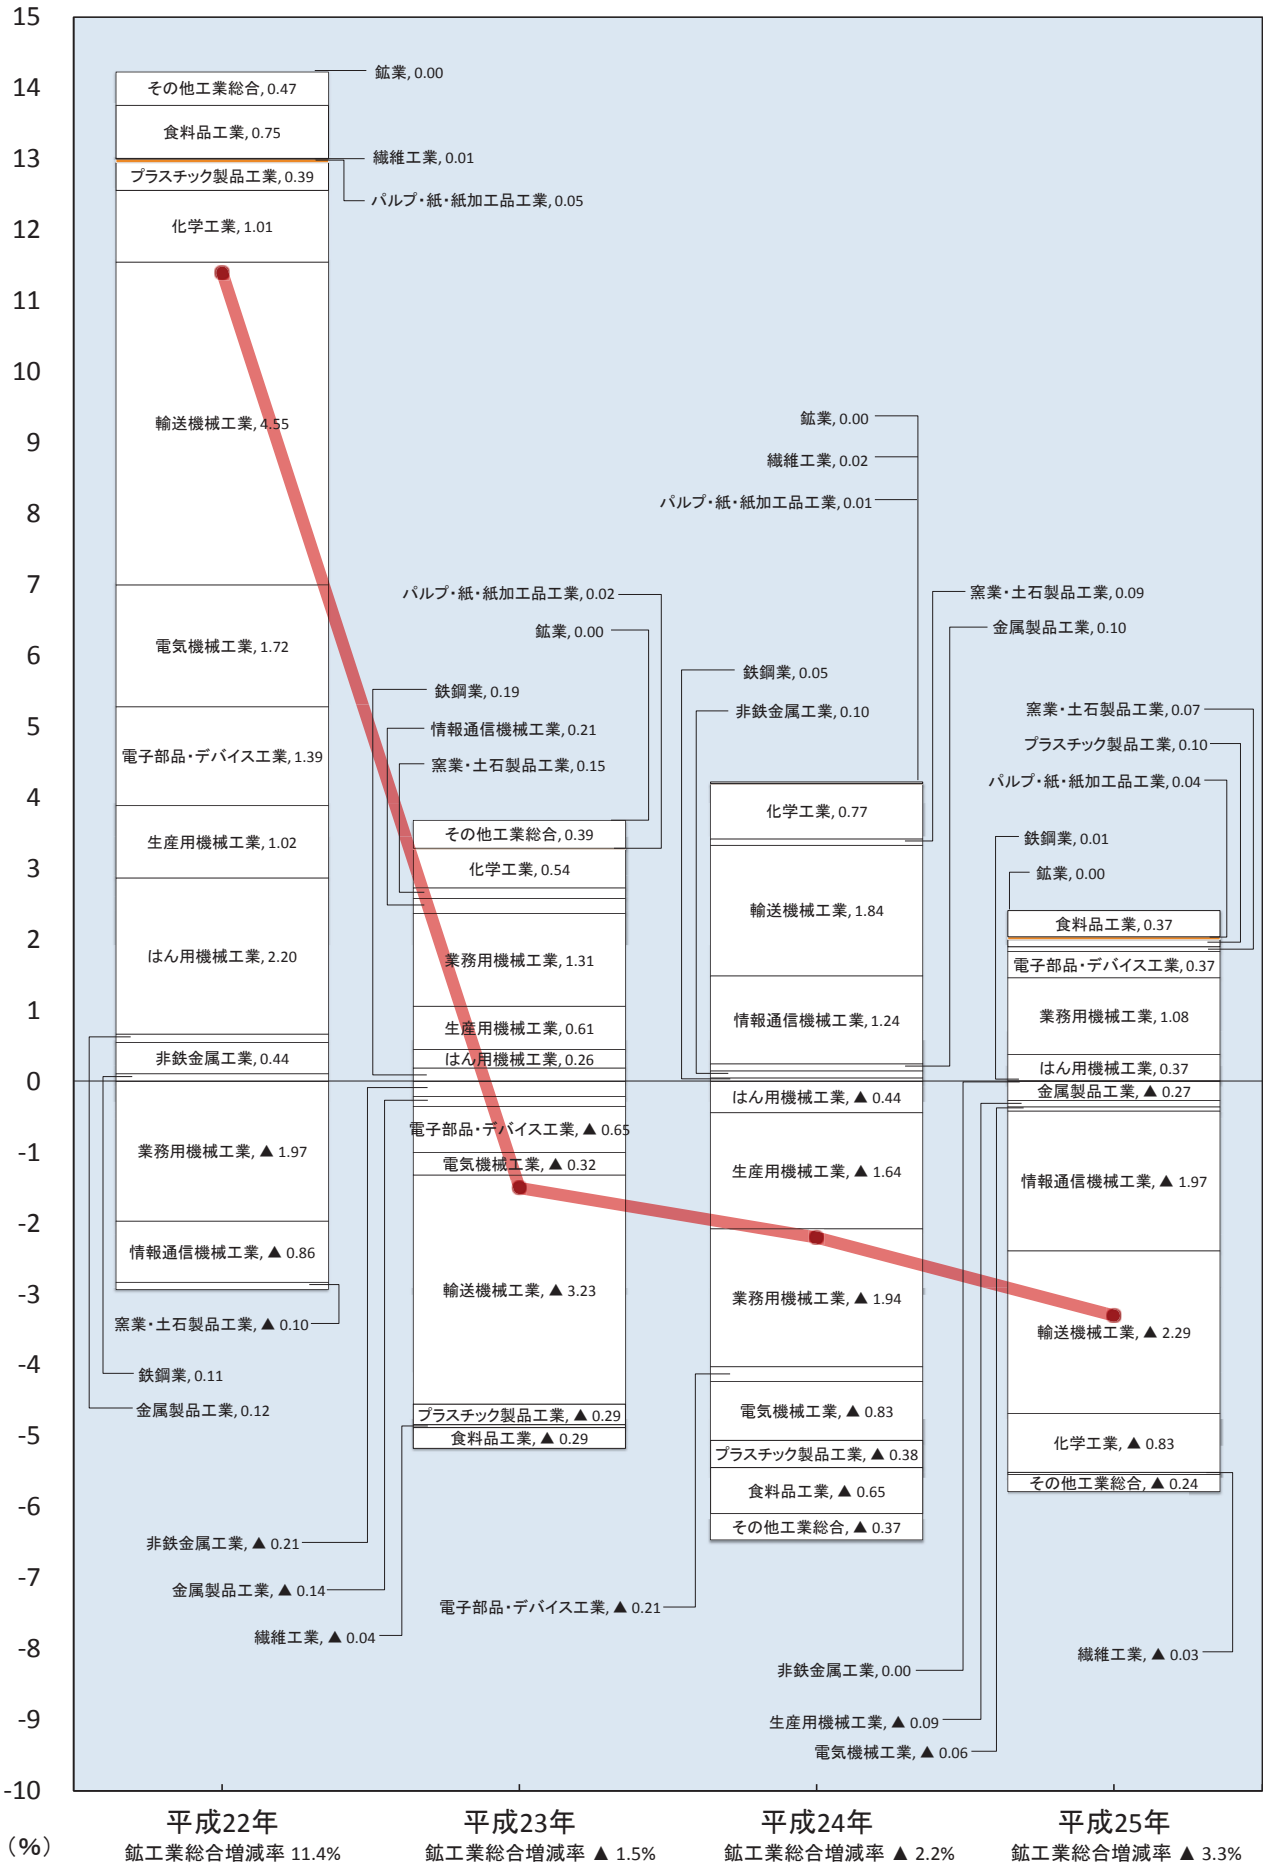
15
14
13
12
11
10
9
8
7
6
5
4
3
2
1
0
-1
-2
-3
-4
-5
-6
-7
-8
-9
-10
（%）

その他工業総合, 0.47
食料品工業, 0.75
プラスチック製品工業, 0.39
化学工業, 1.01
輸送機械工業, 4.55
電気機械工業, 1.72
電子部品・デバイス工業, 1.39
生産用機械工業, 1.02
はん用機械工業, 2.20
非鉄金属工業, 0.44
業務用機械工業, ▲ 1.97
情報通信機械工業, ▲ 0.86
鉱業, 0.00
繊維工業, 0.01
パルプ・紙・紙加工品工業, 0.05
窯業・土石製品工業, ▲ 0.10
鉄鋼業, 0.11
金属製品工業, 0.12

パルプ・紙・紙加工品工業, 0.02
鉱業, 0.00
鉄鋼業, 0.19
情報通信機械工業, 0.21
窯業・土石製品工業, 0.15
その他工業総合, 0.39
化学工業, 0.54
業務用機械工業, 1.31
生産用機械工業, 0.61
はん用機械工業, 0.26
電子部品・デバイス工業, ▲ 0.65
電気機械工業, ▲ 0.32
輸送機械工業, ▲ 3.23
プラスチック製品工業, ▲ 0.29
食料品工業, ▲ 0.29
非鉄金属工業, ▲ 0.21
金属製品工業, ▲ 0.14
繊維工業, ▲ 0.04

鉱業, 0.00
繊維工業, 0.02
パルプ・紙・紙加工品工業, 0.01
窯業・土石製品工業, 0.09
金属製品工業, 0.10
鉄鋼業, 0.05
非鉄金属工業, 0.10
化学工業, 0.77
輸送機械工業, 1.84
情報通信機械工業, 1.24
はん用機械工業, ▲ 0.44
生産用機械工業, ▲ 1.64
業務用機械工業, ▲ 1.94
電気機械工業, ▲ 0.83
プラスチック製品工業, ▲ 0.38
食料品工業, ▲ 0.65
その他工業総合, ▲ 0.37
電子部品・デバイス工業, ▲ 0.21

窯業・土石製品工業, 0.07
プラスチック製品工業, 0.10
パルプ・紙・紙加工品工業, 0.04
鉄鋼業, 0.01
鉱業, 0.00
食料品工業, 0.37
電子部品・デバイス工業, 0.37
業務用機械工業, 1.08
はん用機械工業, 0.37
金属製品工業, ▲ 0.27
情報通信機械工業, ▲ 1.97
輸送機械工業, ▲ 2.29
化学工業, ▲ 0.83
その他工業総合, ▲ 0.24
繊維工業, ▲ 0.03
非鉄金属工業, 0.00
生産用機械工業, ▲ 0.09
電気機械工業, ▲ 0.06

平成22年
鉱工業総合増減率 11.4%
平成23年
鉱工業総合増減率 ▲ 1.5%
平成24年
鉱工業総合増減率 ▲ 2.2%
平成25年
鉱工業総合増減率 ▲ 3.3%